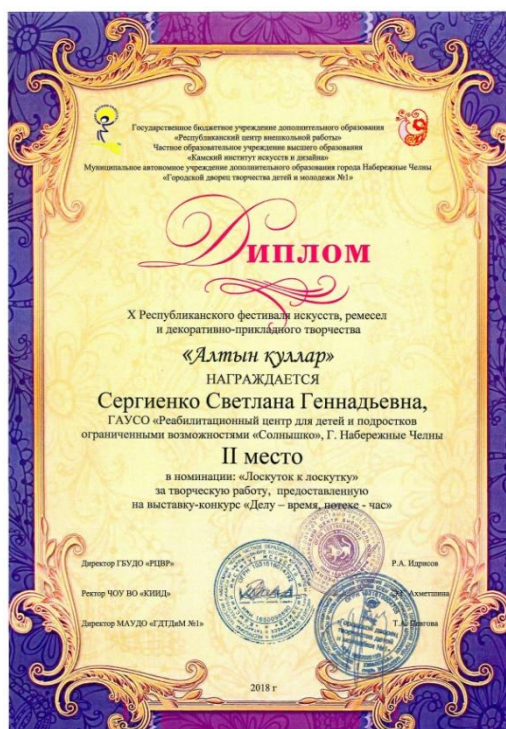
Государственное бюджетное учреждение дополнительного образования «Республиканский центр внешкольной работы»
Частное образовательное учреждение высшего образования «Камский институт искусств и дизайна»
Муниципальное автономное учреждение дополнительного образования города Набережные Челны «Городской дворец творчества детей и молодежи №1»

Диплом

X Республиканского фестиваля искусств, ремесел и декоративно-прикладного творчества

«Алтын куллар»

НАГРАЖДАЕТСЯ

Сергиенко Светлана Геннадьевна,

ГАУСО «Реабилитационный центр для детей и подростков ограниченными возможностями «Солнышко», Г. Набережные Челны

II место

в номинации: «Лоскуток к лоскутку» за творческую работу, предоставленную на выставку-конкурс «Делу – время, потехе - час»

Директор ГБУДО «РЦВР» Р.А. Идрисов

Ректор ЧОУ ВО «КИИД» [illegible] Ахметшина

Директор МАУДО «ГДТДиМ №1» Т.А. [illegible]

2018 г